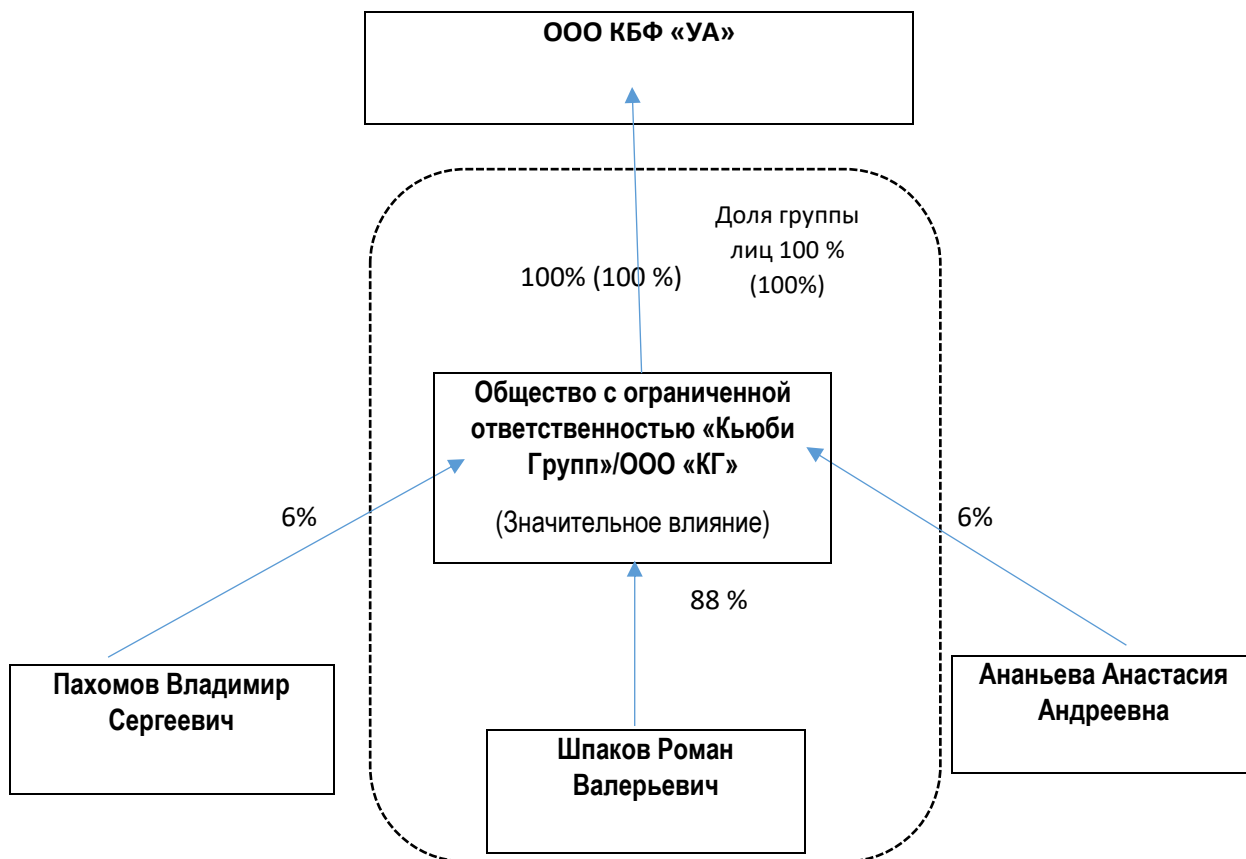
ООО КБФ «УА»

Доля группы лиц 100 % (100%)

100% (100 %)

Общество с ограниченной ответственностью «Кьюби Групп»/ООО «КГ»

(Значительное влияние)

6%

6%

88 %

Пахомов Владимир Сергеевич

Ананьева Анастасия Андреевна

Шпаков Роман Валерьевич